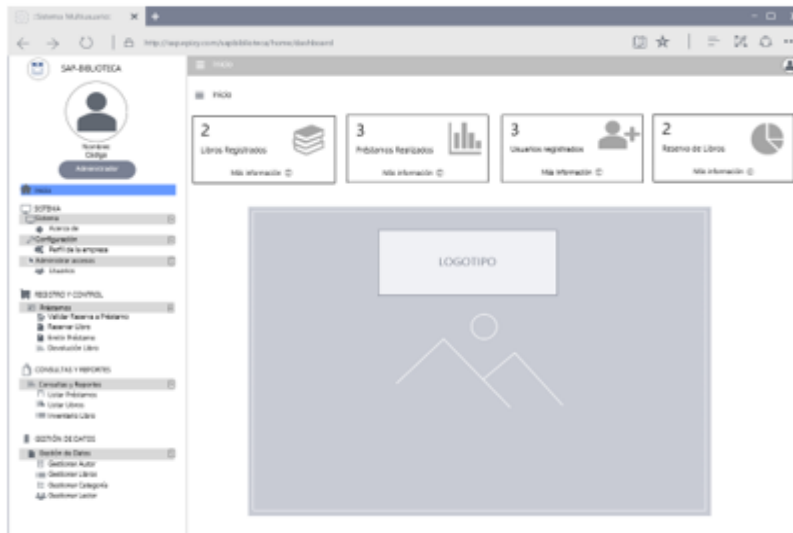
Sistema Multiusuario

http://sap.epsy.com/sapbiblioteca/home/dashboard

SAP-BIBLIOTECA

Nombres
Código

Administrador

Inicio

INICIO

INICIO

2
Libros Registrados
Más información

3
Préstamos Realizados
Más información

3
Usuarios registrados
Más información

2
Reserva de Libros
Más información

SISTEMA
Sistema
Acerca de
Configuración
Perfil de la empresa
Administrar accesos
Usuarios

REGISTRO Y CONTROL
Préstamos
Validar Reserva o Préstamo
Reservar Libro
Emitir Préstamo
Devolución Libro

CONSULTAS Y REPORTES
Consultas y Reportes
Listar Préstamos
Listar Libros
Inventario Libro

GESTIÓN DE DATOS
Gestión de Datos
Gestionar Autor
Gestionar Libros
Gestionar Categoría
Gestionar Lector

LOGOTIPO